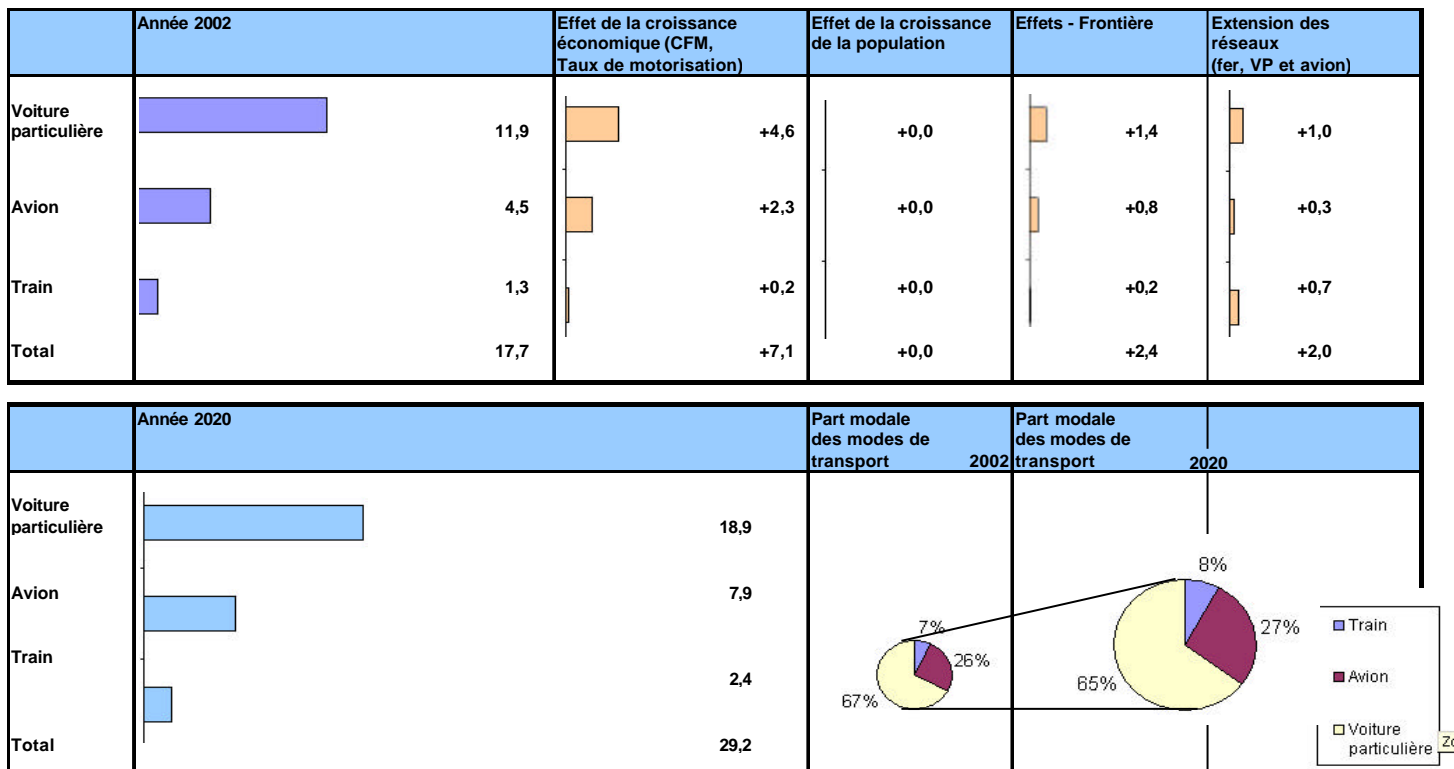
|  | Année 2002 | Effet de la croissance économique (CFM, Taux de motorisation) | Effet de la croissance de la population | Effets - Frontière | Extension des réseaux (fer, VP et avion) |
|---|---|---|---|---|---|
| Voiture particulière | 11,9 | +4,6 | +0,0 | +1,4 | +1,0 |
| Avion | 4,5 | +2,3 | +0,0 | +0,8 | +0,3 |
| Train | 1,3 | +0,2 | +0,0 | +0,2 | +0,7 |
| Total | 17,7 | +7,1 | +0,0 | +2,4 | +2,0 |

|  | Année 2020 | Part modale des modes de transport 2002 | Part modale des modes de transport 2020 |
|---|---|---|---|
| Voiture particulière | 18,9 | | |
| Avion | 7,9 | | |
| Train | 2,4 | | |
| Total | 29,2 | | |

7%
26%
67%

8%
27%
65%

Train
Avion
Voiture particulière
Zo